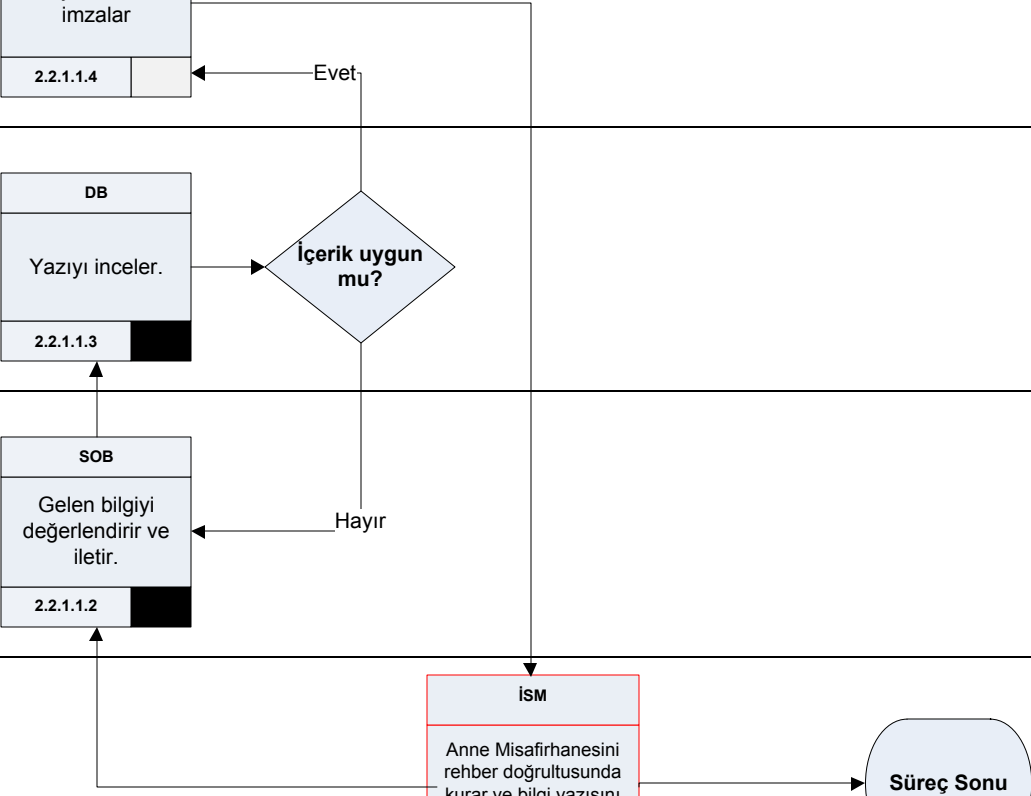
imzalar

2.2.1.1.4

Evet

DB

Yazıyı inceler.

İçerik uygun mu?

2.2.1.1.3

SOB

Gelen bilgiyi değerlendirir ve iletir.

Hayır

2.2.1.1.2

İSM

Anne Misafirhanesini rehber doğrultusunda kurar ve bilgi yazısını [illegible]

Süreç Sonu